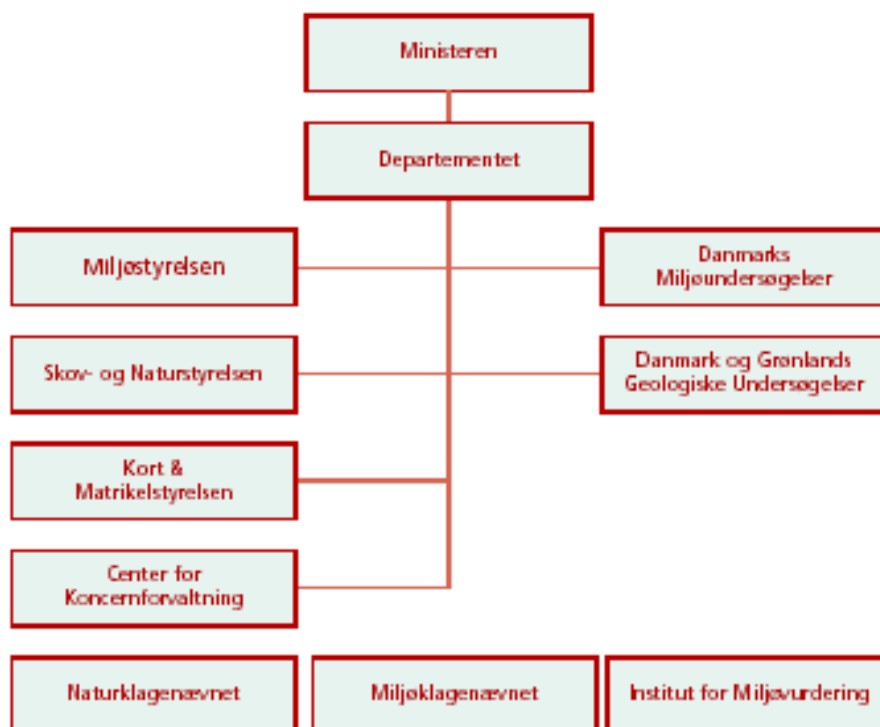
Ministeren

Departementet

Miljøstyrelsen

Danmarks Miljøundersøgelser

Skov- og Naturstyrelsen

Danmark og Grønlands Geologiske Undersøgelser

Kort & Matrikelstyrelsen

Center for Koncernforvaltning

Naturklagenævnet

Miljøklagenævnet

Institut for Miljøvurdering